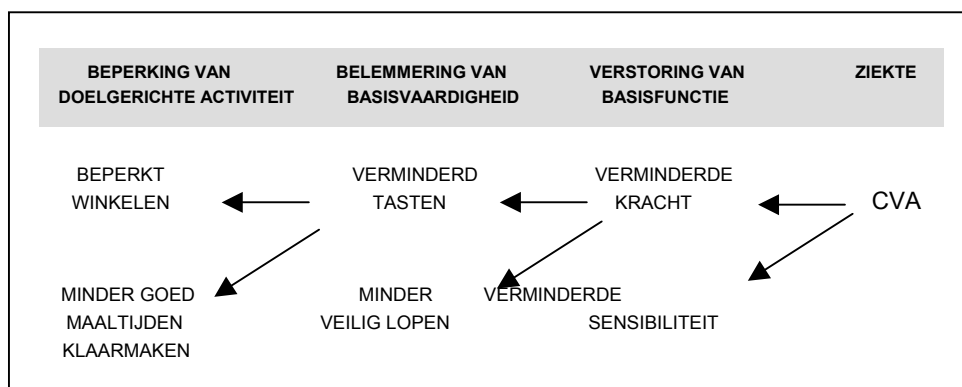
| BEPERKING VAN DOELGERICHTE ACTIVITEIT | BELEMMERING VAN BASISVAARDIGHEID | VERSTORING VAN BASISFUNCTIE | ZIEKTE |
|---|---|---|---|

BEPERKT WINKELEN

VERMINDERD TASTEN

VERMINDERDE KRACHT

CVA

MINDER GOED MAALTIJDEN KLAARMAKEN

MINDER VEILIG LOPEN

VERMINDERDE SENSIBILITEIT